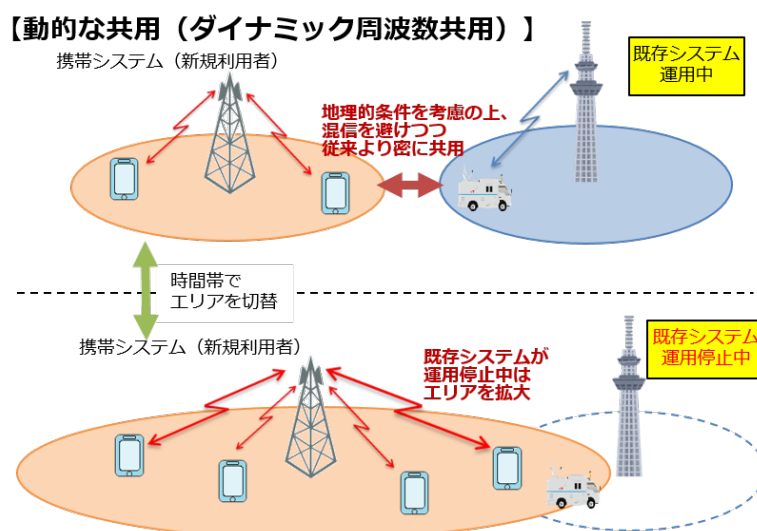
【動的な共用（ダイナミック周波数共用）】

携帯システム（新規利用者）

既存システム
運用中

地理的条件を考慮の上、
混信を避けつつ
従来より密に共用

時間帯で
エリアを切替

携帯システム（新規利用者）

既存システムが
運用停止中は
エリアを拡大

既存システム
運用停止中